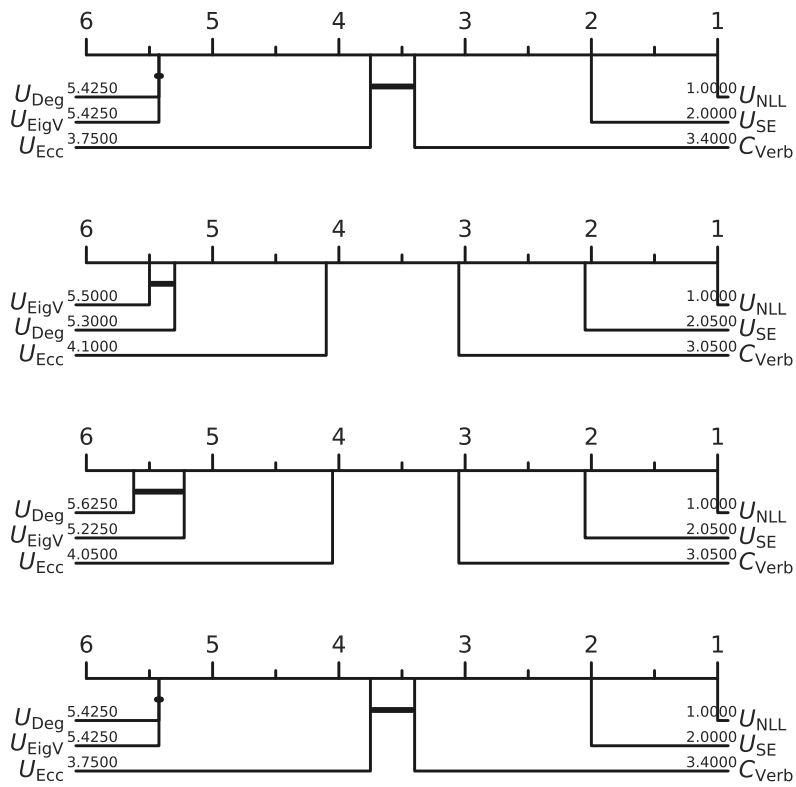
6 5 4 3 2 1

$U_{\text{Deg}}$ 5.4250
$U_{\text{EigV}}$ 5.4250
$U_{\text{Ecc}}$ 3.7500
1.0000 $U_{\text{NLL}}$
2.0000 $U_{\text{SE}}$
3.4000 $C_{\text{Verb}}$

6 5 4 3 2 1

$U_{\text{EigV}}$ 5.5000
$U_{\text{Deg}}$ 5.3000
$U_{\text{Ecc}}$ 4.1000
1.0000 $U_{\text{NLL}}$
2.0500 $U_{\text{SE}}$
3.0500 $C_{\text{Verb}}$

6 5 4 3 2 1

$U_{\text{Deg}}$ 5.6250
$U_{\text{EigV}}$ 5.2250
$U_{\text{Ecc}}$ 4.0500
1.0000 $U_{\text{NLL}}$
2.0500 $U_{\text{SE}}$
3.0500 $C_{\text{Verb}}$

6 5 4 3 2 1

$U_{\text{Deg}}$ 5.4250
$U_{\text{EigV}}$ 5.4250
$U_{\text{Ecc}}$ 3.7500
1.0000 $U_{\text{NLL}}$
2.0000 $U_{\text{SE}}$
3.4000 $C_{\text{Verb}}$